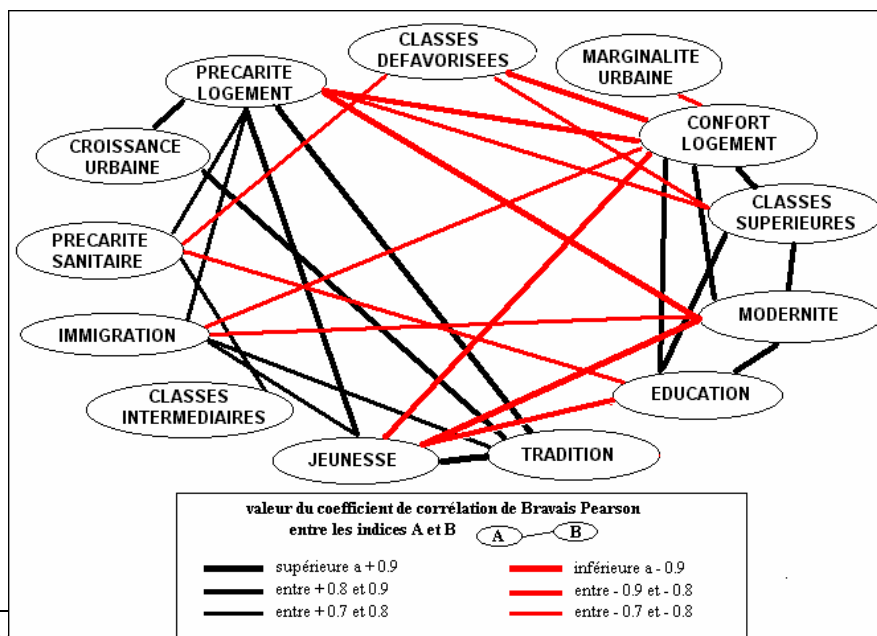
CLASSES DEFAVORISEES

MARGINALITE URBAINE

PRECARITE LOGEMENT

CONFORT LOGEMENT

CROISSANCE URBAINE

CLASSES SUPERIEURES

PRECARITE SANITAIRE

MODERNITE

IMMIGRATION

EDUCATION

CLASSES INTERMEDIAIRES

JEUNESSE

TRADITION

valeur du coefficient de corrélation de Bravais Pearson entre les indices A et B

A

B

supérieure a + 0.9

entre + 0.8 et 0.9

entre + 0.7 et 0.8

inférieure a - 0.9

entre - 0.9 et - 0.8

entre - 0.7 et - 0.8